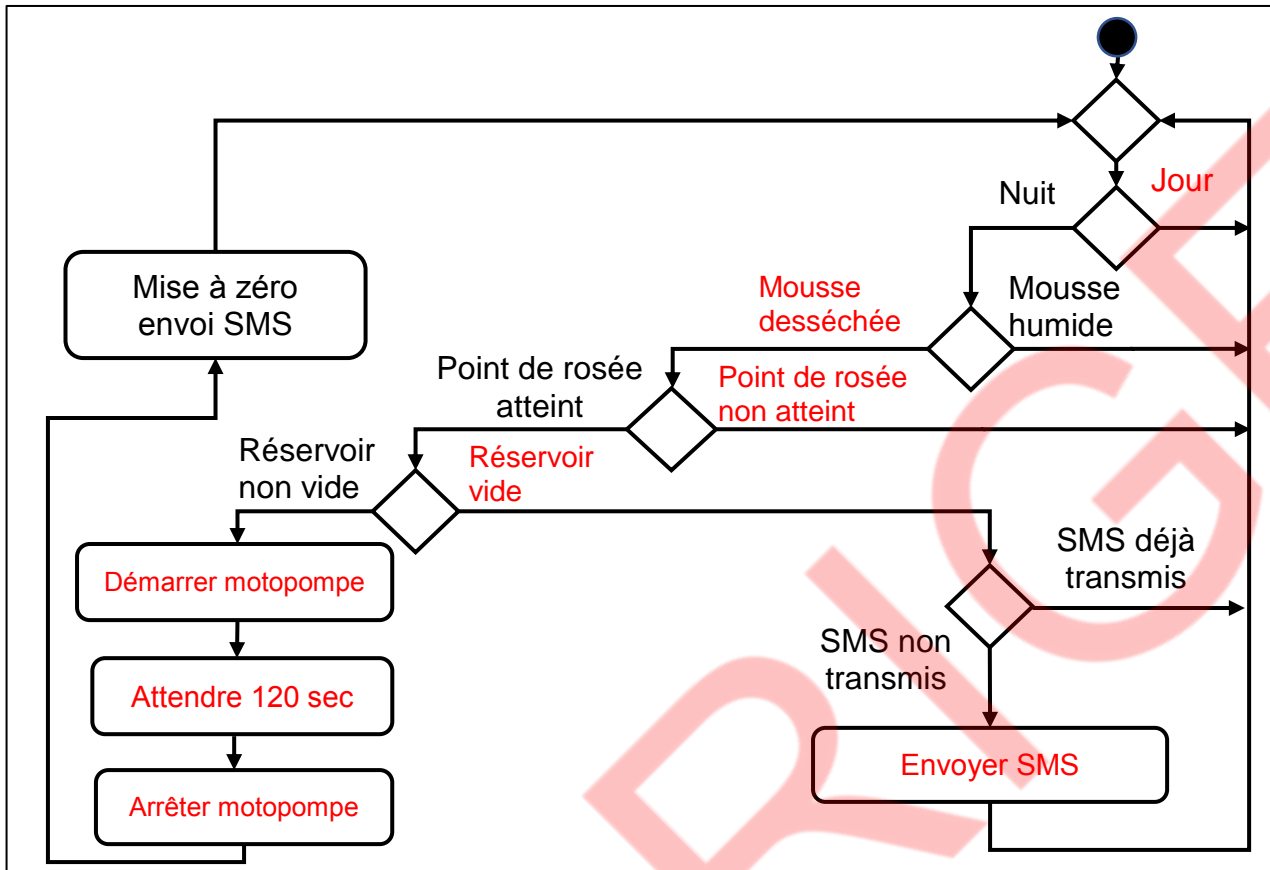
Nuit

Jour

Mise à zéro envoi SMS

Mousse desséchée

Mousse humide

Point de rosée atteint

Point de rosée non atteint

Réservoir non vide

Réservoir vide

SMS déjà transmis

Démarrer motopompe

SMS non transmis

Attendre 120 sec

Envoyer SMS

Arrêter motopompe

RIGE